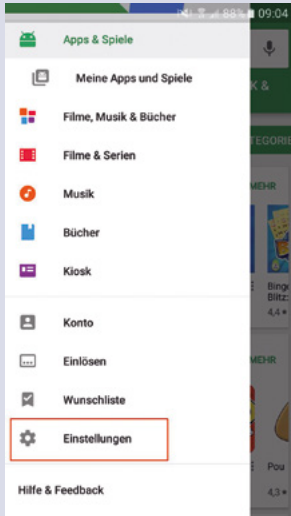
88% 09:04

Apps & Spiele

Meine Apps und Spiele

Filme, Musik & Bücher

Filme & Serien

Musik

Bücher

Kiosk

Konto

Einlösen

Wunschliste

Einstellungen

Hilfe & Feedback

K &

TEGORIE

MEHR

Bing
Blitz

4,4

MEHR

Pou

4,3